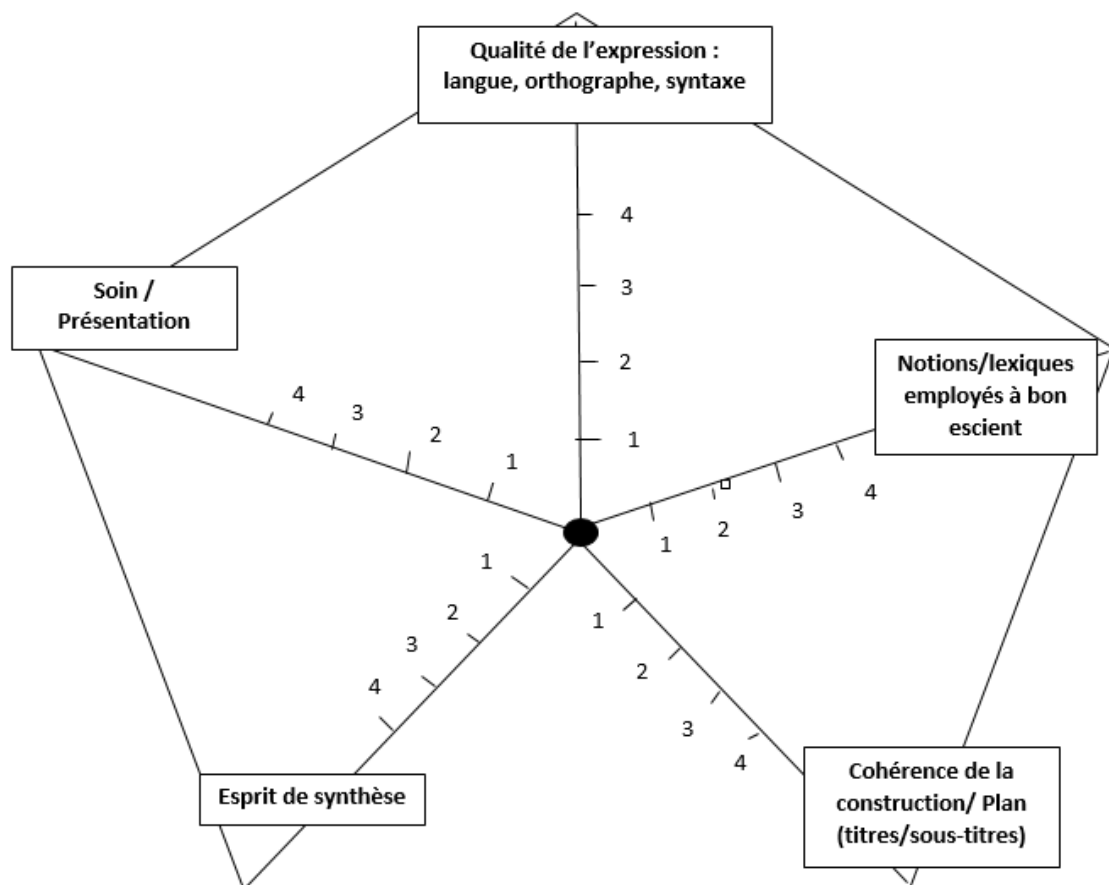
Qualité de l'expression : langue, orthographe, syntaxe

4
3
2
1

Soin / Présentation

4
3
2
1

Notions/lexiques employés à bon escient

1
2
3
4

Esprit de synthèse

1
2
3
4

Cohérence de la construction/ Plan (titres/sous-titres)

1
2
3
4